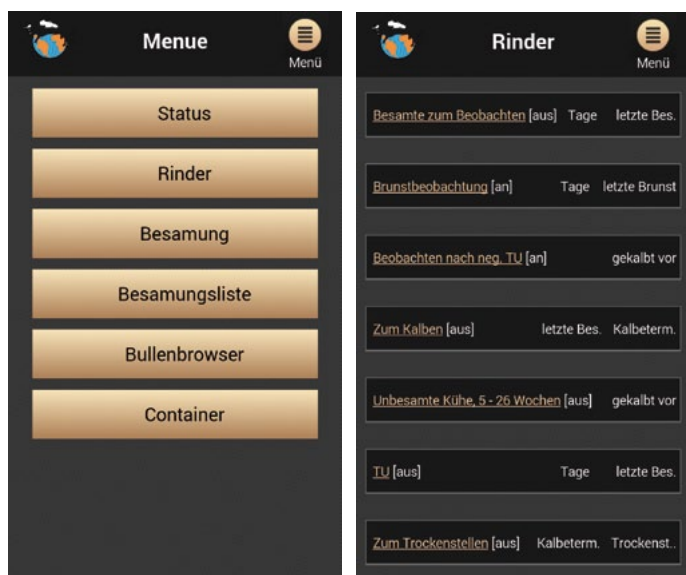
Menue
Menü

Status

Rinder

Besamung

Besamungsliste

Bullenbrowser

Container

Rinder
Menü

Besamte zum Beobachten [aus] Tage letzte Bes.

Brunstbeobachtung [an] Tage letzte Brunst

Beobachten nach neg. TU [an] gekalbt vor

Zum Kalben [aus] letzte Bes. Kalbeterm.

Unbesamte Kühe, 5 - 26 Wochen [aus] gekalbt vor

TU [aus] Tage letzte Bes.

Zum Trockenstellen [aus] Kalbeterm. Trockenst..